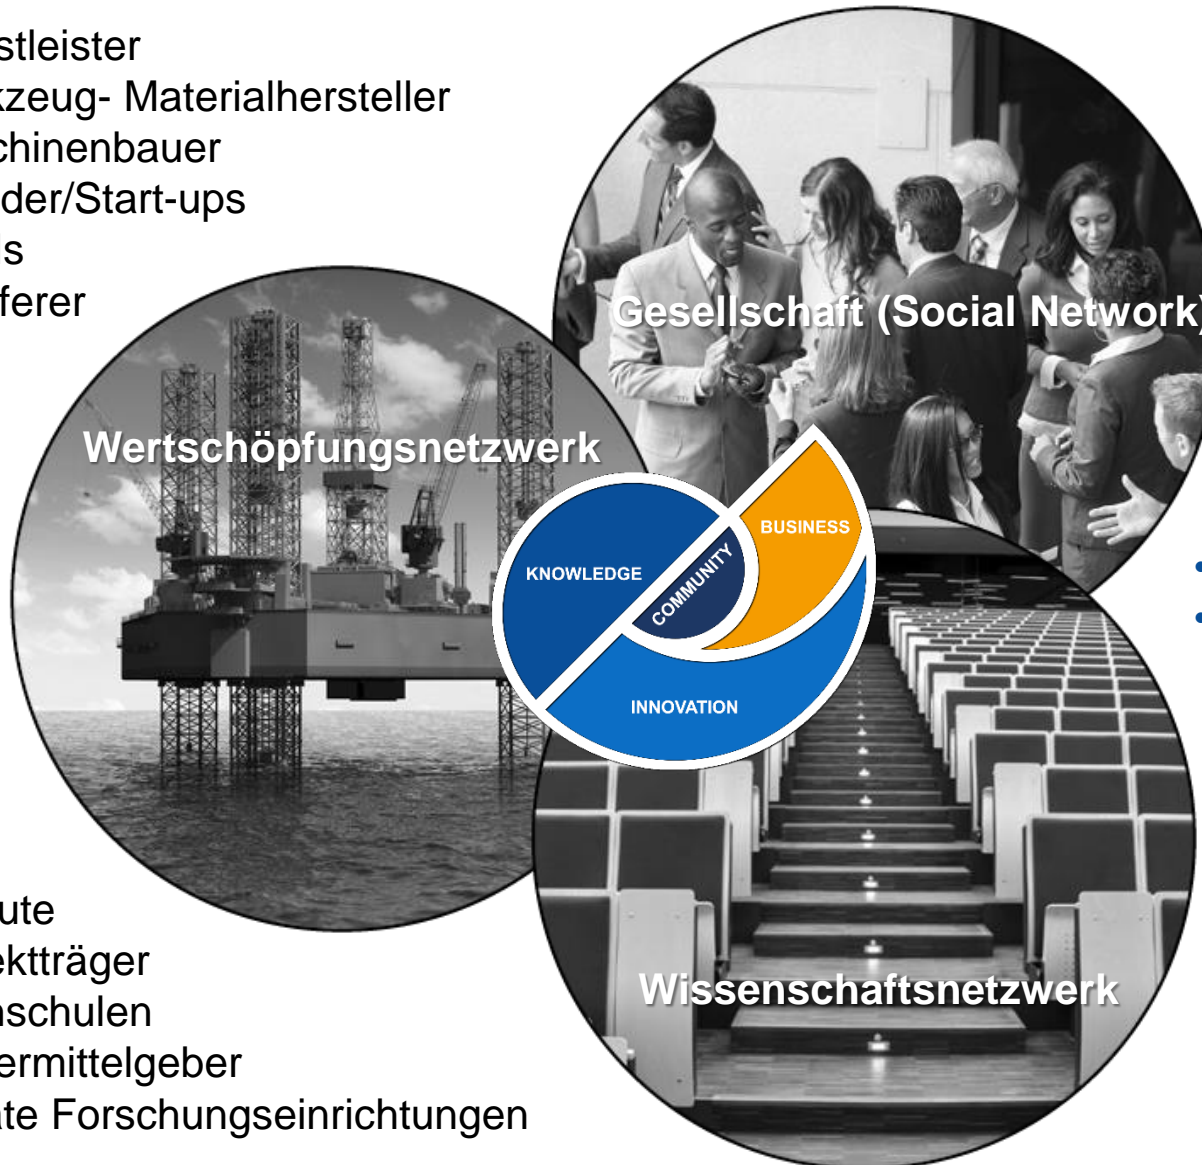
stleister
zeug- Materialhersteller
chinenbauer
der/Start-ups
s
ferer

Gesellschaft (Social Network)

Wertschöpfungsnetzwerk

KNOWLEDGE
COMMUNITY
BUSINESS
INNOVATION

ute
ektträger
schulen
ermittelgeber
ate Forschungseinrichtungen

Wissenschaftsnetzwerk